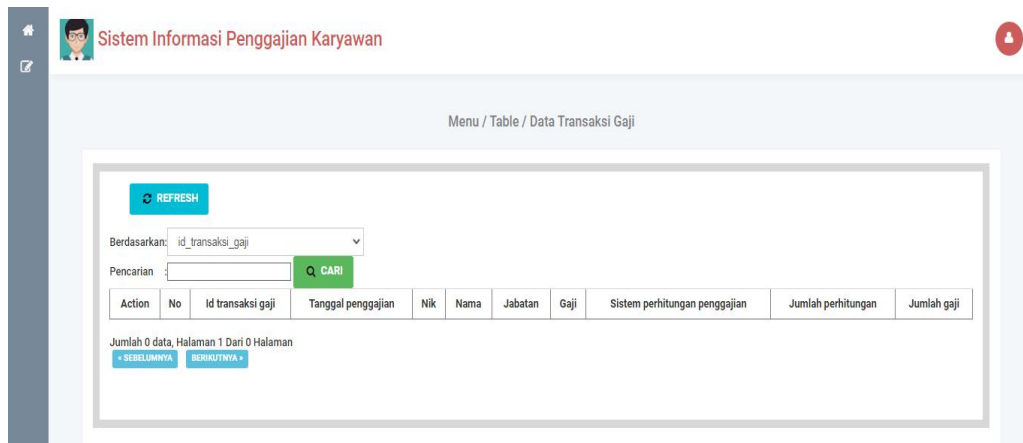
Sistem Informasi Penggajian Karyawan

Menu / Table / Data Transaksi Gaji

REFRESH

Berdasarkan: id_transaksi_gaji

Pencarian :

CARI

| Action | No | Id transaksi gaji | Tanggal penggajian | Nik | Nama | Jabatan | Gaji | Sistem perhitungan penggajian | Jumlah perhitungan | Jumlah gaji |
|---|---|---|---|---|---|---|---|---|---|---|

Jumlah 0 data, Halaman 1 Dari 0 Halaman

« SEBELUMNYA BERIKUTNYA »